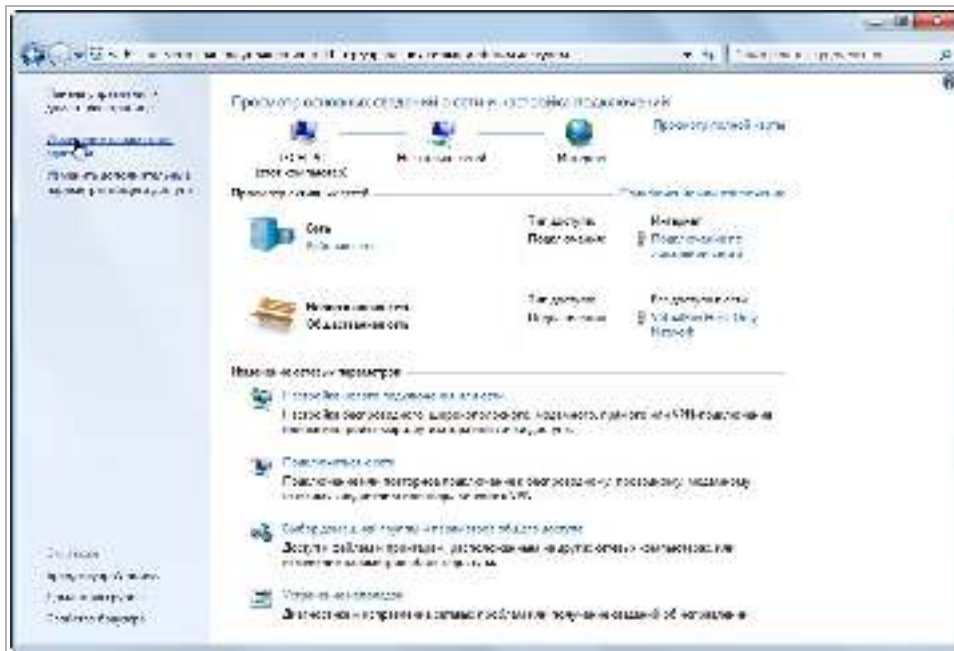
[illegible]

Просмотр основных сведений о сети и настройка подключений

Просмотр полной карты

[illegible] (этот компьютер)

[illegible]

Интернет

Просмотр активных сетей

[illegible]

Сеть

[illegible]

Тип доступа:

Подключения:

Интернет

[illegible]

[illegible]

Общественная сеть

Тип доступа:

Подключения:

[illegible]

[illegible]

Изменение сетевых параметров

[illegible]

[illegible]

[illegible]

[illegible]

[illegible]

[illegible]

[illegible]

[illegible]

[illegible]

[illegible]

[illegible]

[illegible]

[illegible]

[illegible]